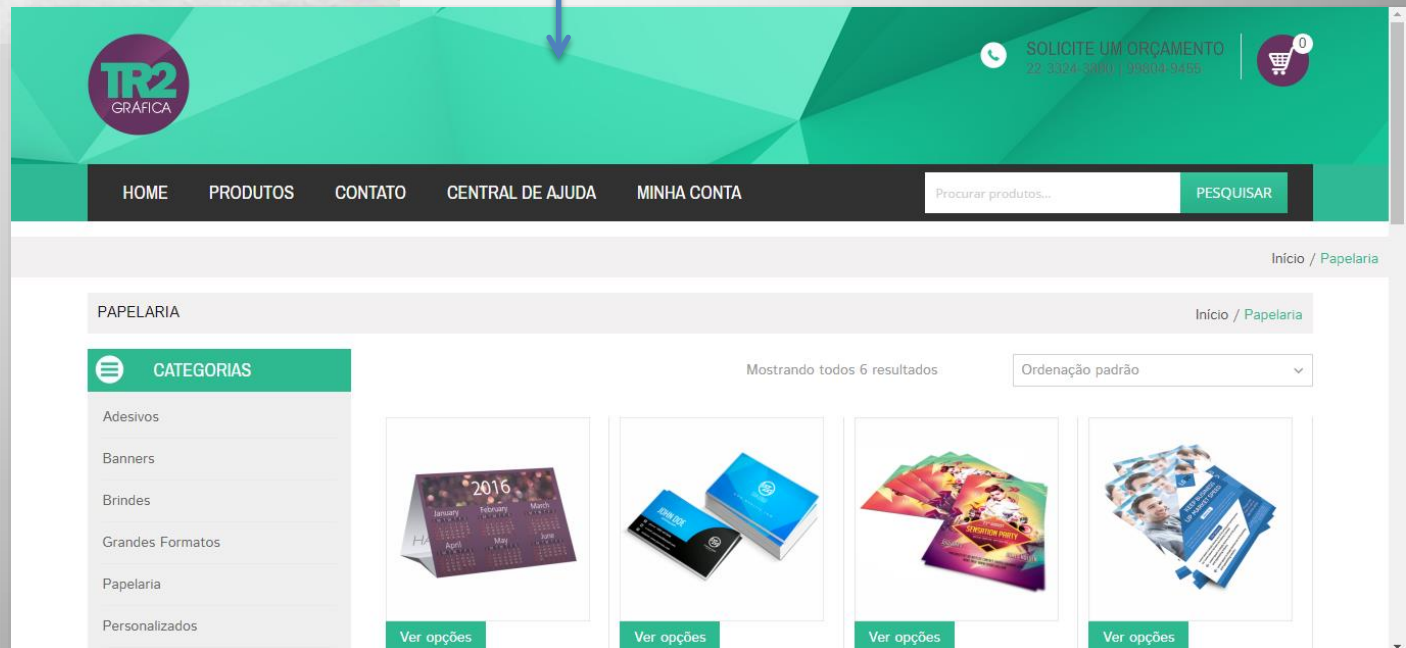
TR2 GRÁFICA

SOLICITE UM ORÇAMENTO
22 3324-3300 | 99804-9455

0

HOME PRODUTOS CONTATO CENTRAL DE AJUDA MINHA CONTA

Procurar produtos...

PESQUISAR

Início / Papelaria

PAPELARIA

Início / Papelaria

CATEGORIAS

Adesivos

Banners

Brindes

Grandes Formatos

Papelaria

Personalizados

Mostrando todos 6 resultados

Ordenação padrão

2016
January
February
March
April
May
June

JOHN DOE

SENSATION PARTY

Ver opções

Ver opções

Ver opções

Ver opções